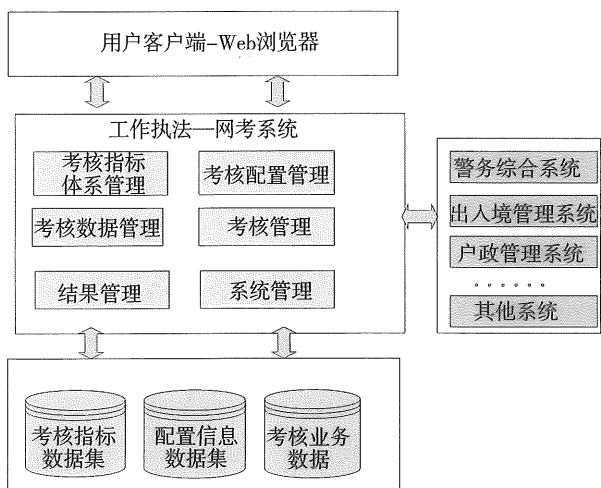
用户客户端-Web浏览器

工作执法—网考系统

考核指标体系管理

考核配置管理

考核数据管理

考核管理

结果管理

系统管理

警务综合系统

出入境管理系统

户政管理系统

……

其他系统

考核指标数据集

配置信息数据集

考核业务数据